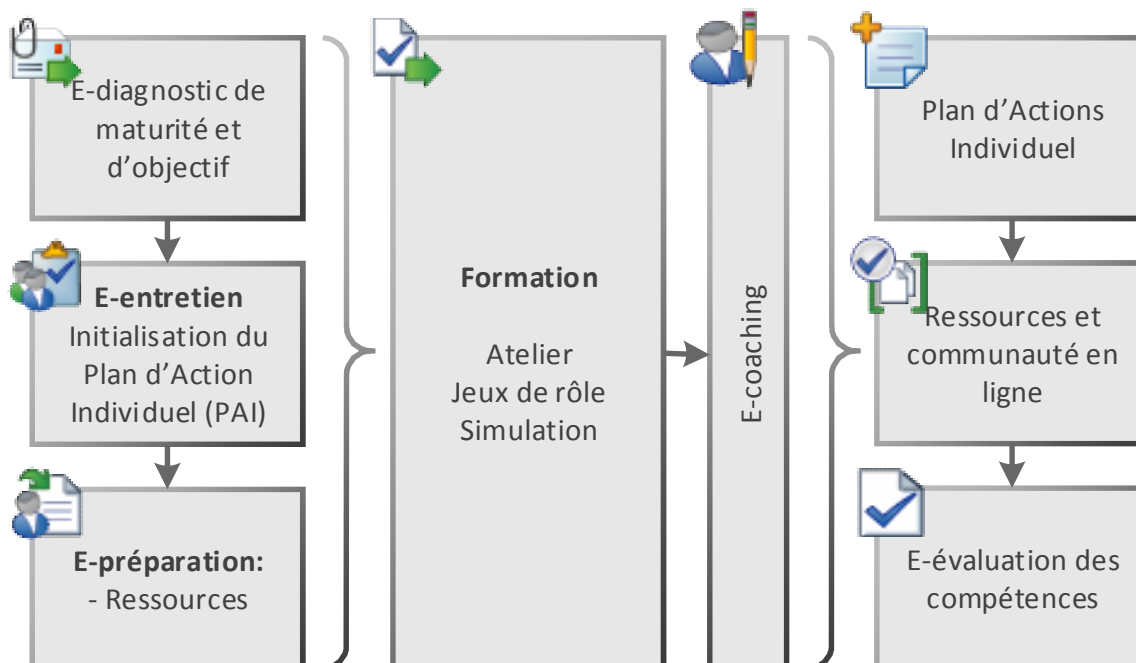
E-diagnostic de maturité et d'objectif

**E-entretien**
Initialisation du Plan d'Action Individuel (PAI)

**E-préparation:**
- Ressources

**Formation**

Atelier
Jeux de rôle
Simulation

E-coaching

Plan d'Actions Individuel

Ressources et communauté en ligne

E-évaluation des compétences